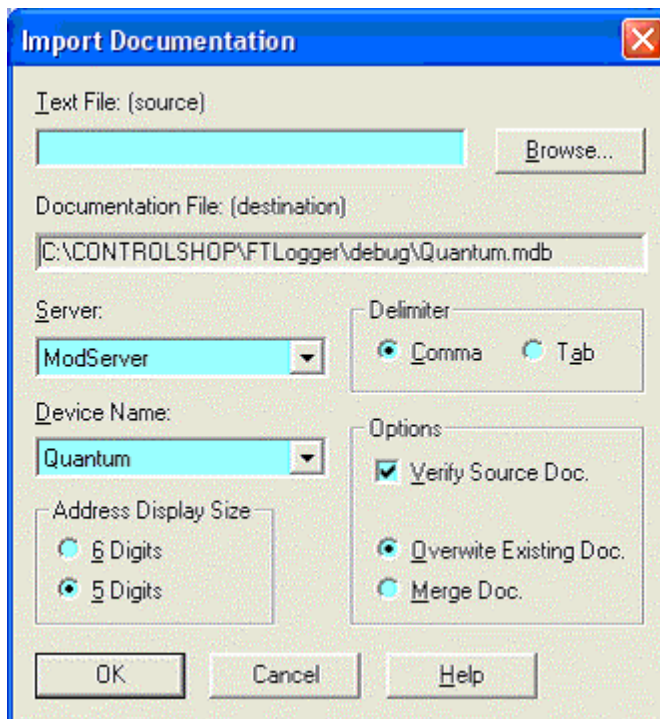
Import Documentation

Text File: (source)

Browse...

Documentation File: (destination)

C:\CONTROLSHOP\FTLogger\debug\Quantum.mdb

Server:

ModServer

Delimiter

Comma

Tab

Device Name:

Quantum

Options

Verify Source Doc.

Address Display Size

6 Digits

5 Digits

Overwite Existing Doc.

Merge Doc.

OK

Cancel

Help